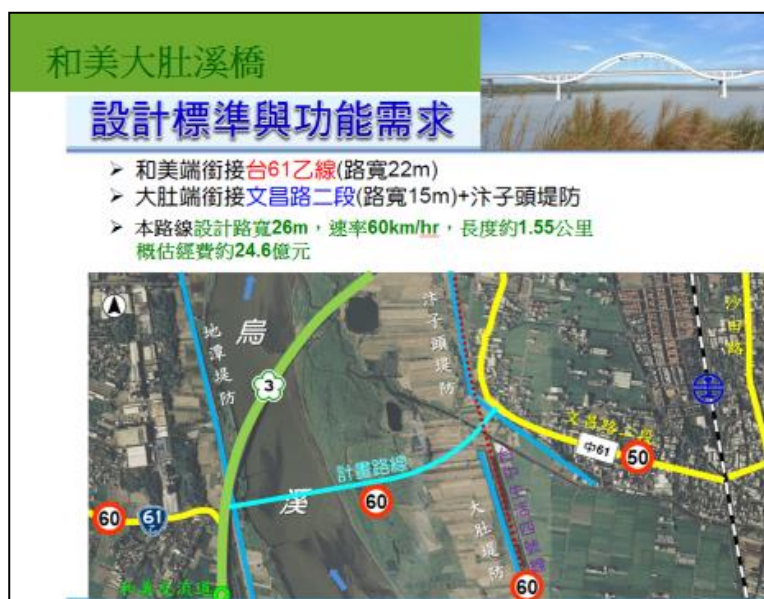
和美大肚溪橋

設計標準與功能需求

➢ 和美端銜接台61乙線(路寬22m)
➢ 大肚端銜接文昌路二段(路寬15m)+汴子頭堤防
➢ 本路線設計路寬26m，速率60km/hr，長度約1.55公里 概估經費約24.6億元

地潭堤防

烏

3

汴子頭堤防

沙田路

文昌路二段

中61

50

計畫路線

60

溪

大肚堤防

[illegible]

60

61

60

和美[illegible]

60